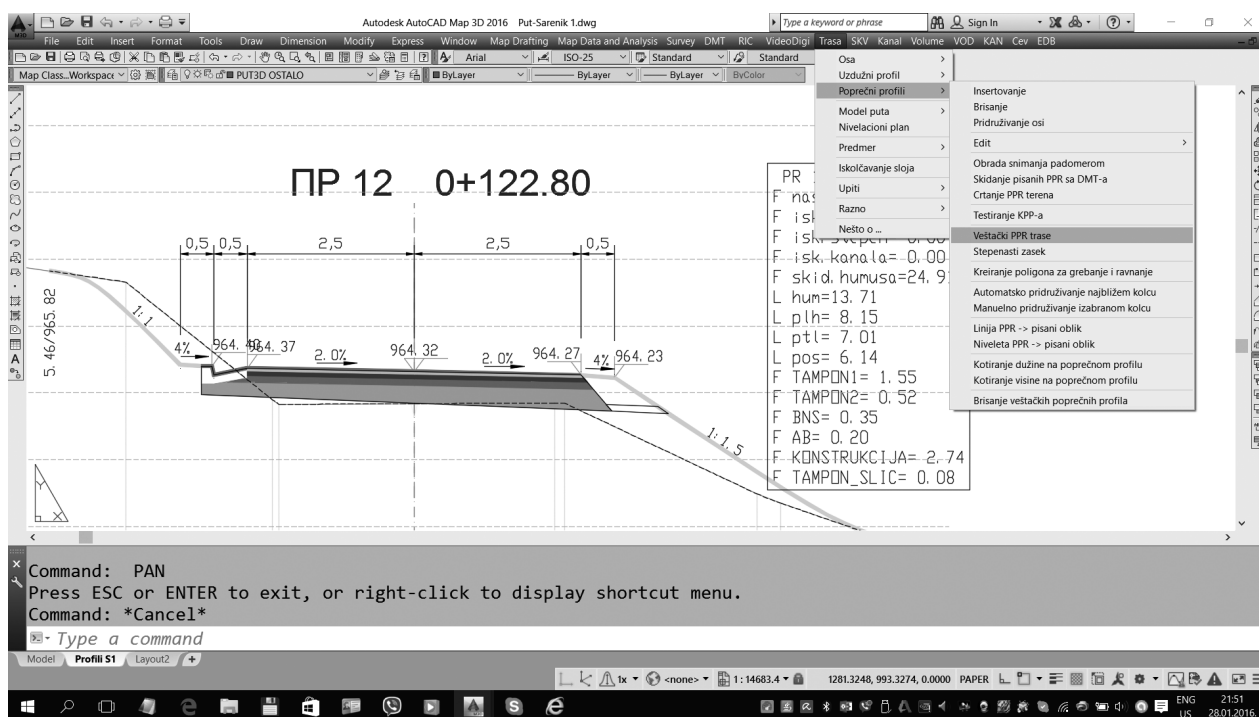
Autodesk AutoCAD Map 3D 2016 Put-Sarenik 1.dwg
Type a keyword or phrase
Sign In

File Edit Insert Format Tools Draw Dimension Modify Express Window Map Drafting Map Data and Analysis Survey DMT RIC VideoDigi Trasa SKV Kanal Volume VOD KAN Cev EDB

Arial ISO-25 Standard Standard
Map Class...Workspace PUT3D OSTALO ByLayer ByLayer ByLayer ByColor

Osa
Uzdužni profil
Poprečni profili
Model puta
Nivelacioni plan
Predmer
Iskolčavanje sloja
Upiti
Razno
Nešto o ...

Insertovanje
Brisanje
Pridruživanje osi
Edit
Obrada snimanja padomerom
Skidanje pisanih PPR sa DMT-a
Crtanje PPR terena
Testiranje KPP-a
Veštački PPR trase
Stepenasti zasek
Kreiranje poligona za grebanje i ravnanje
Automatsko pridruživanje najbližem kolcu
Manuelno pridruživanje izabranom kolcu
Linija PPR -> pisani oblik
Niveleta PPR -> pisani oblik
Kotiranje dužine na poprečnom profilu
Kotiranje visine na poprečnom profilu
Brisanje veštačkih poprečnih profila

ПР 12 0+122.80

0,5 0,5 2,5 2,5 0,5

5.46/965.82
1:1
4% 964.40 964.37 2.0% 964.32 2.0% 964.27 4% 964.23
1:1.5

PR
F nas
F isk
F isk
F isk.kanala= 0.00
F skid.humusa=24.9
L hum=13.71
L plh= 8.15
L ptl= 7.01
L pos= 6.14
F TAMPON1= 1.55
F TAMPON2= 0.52
F BNS= 0.35
F AB= 0.20
F KONSTRUKCIJA= 2.74
F TAMPON_SLIC= 0.08

Command: PAN
Press ESC or ENTER to exit, or right-click to display shortcut menu.
Command: *Cancel*
Type a command

Model Profili S1 Layout2 +

1x <none> 1:14683.4 1281.3248, 993.3274, 0.0000 PAPER

ENG US 21:51 28.01.2016.